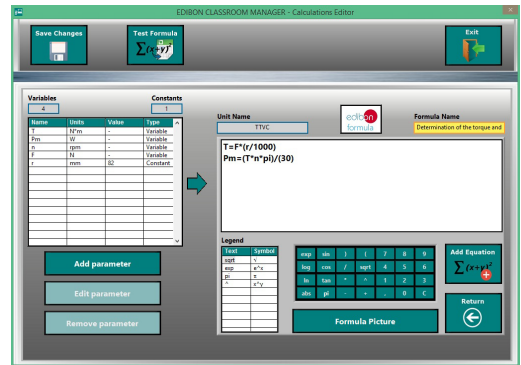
EDIBON CLASSROOM MANAGER - Calculations Editor

Save Changes

Test Formula

$\sum(x+y)^2$

Exit

Variables
4

Constants
1

| Name | Units | Value | Type |
|---|---|---|---|
| T | N*m | - | Variable |
| Pm | W | - | Variable |
| n | rpm | - | Variable |
| F | N | - | Variable |
| r | mm | 82 | Constant |

Add parameter

Edit parameter

Remove parameter

Unit Name
TTYC

edibon formula

Formula Name
Determination of the torque and

T=F*(r/1000)
Pm=(T*n*pi)/(30)

Legend

| Text | Symbol |
|---|---|
| sqrt | √ |
| exp | e^x |
| pi | π |
| ^ | x^y |

| exp | sin | ) | ( | 7 | 8 | 9 |
|---|---|---|---|---|---|---|
| log | cos | / | sqrt | 4 | 5 | 6 |
| ln | tan | * | ^ | 1 | 2 | 3 |
| abs | pi | - | + | . | 0 | C |

Add Equation

$\sum(x+y)^2$

Formula Picture

Return